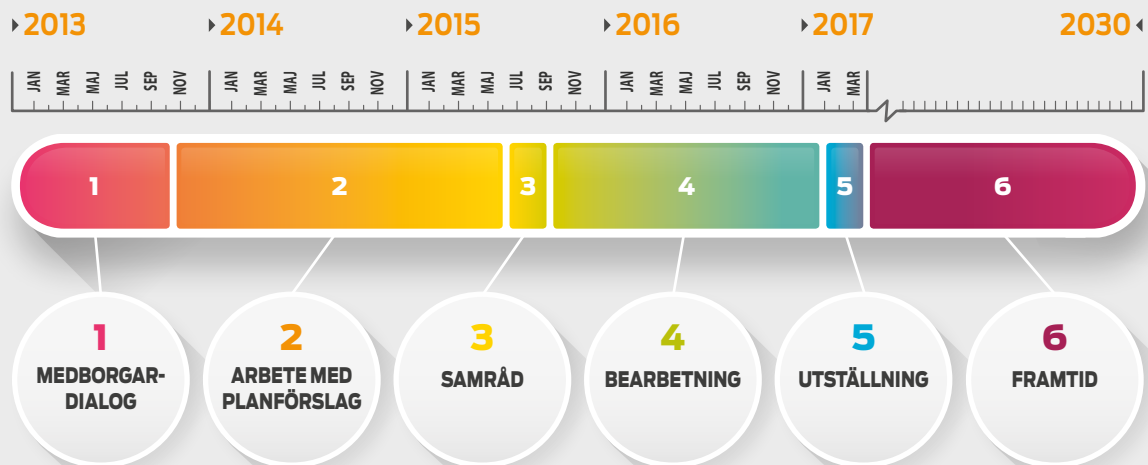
2013 2014 2015 2016 2017 2030

JAN MAR MAJ JUL SEP NOV JAN MAR MAJ JUL SEP NOV JAN MAR MAJ JUL SEP NOV JAN MAR MAJ JUL SEP NOV JAN MAR

1 2 3 4 5 6

1
MEDBORGARDIALOG

2
ARBETE MED PLANFÖRSLAG

3
SAMRÅD

4
BEARBETNING

5
UTSTÄLLNING

6
FRAMTID